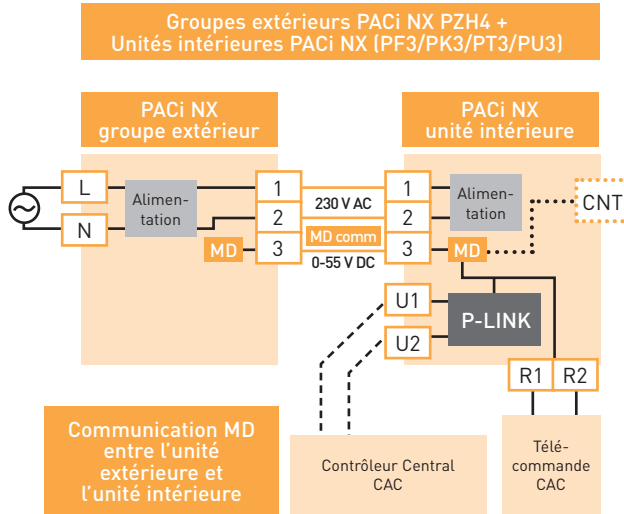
Groupes extérieurs PACi NX PZH4 +
Unités intérieures PACi NX (PF3/PK3/PT3/PU3)

PACi NX
groupe extérieur

PACi NX
unité intérieure

L
N
Alimentation
MD
1
2
3
230 V AC
MD comm
0-55 V DC
1
2
3
Alimentation
MD
CNT
U1
U2
P-LINK
R1
R2

Communication MD entre l'unité extérieure et l'unité intérieure

Contrôleur Central CAC

Télécommande CAC